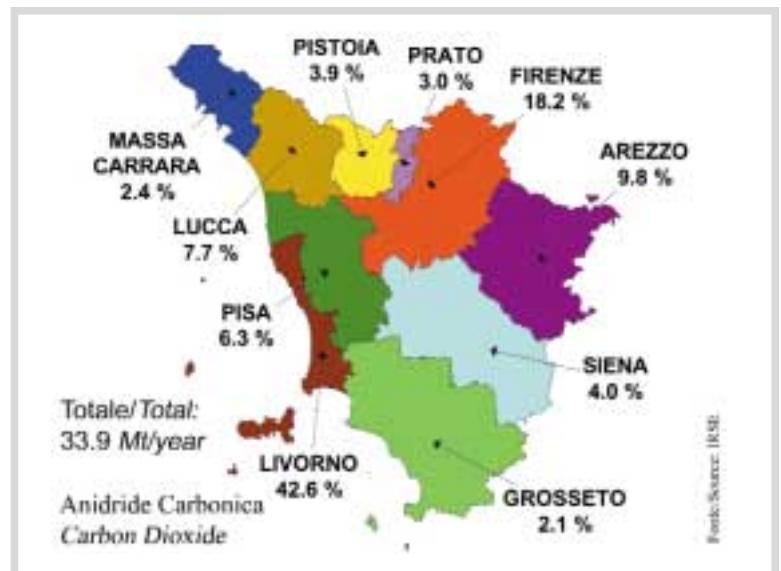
PISTOIA
3.9 %

PRATO
3.0 %

FIRENZE
18.2 %

MASSA CARRARA
2.4 %

AREZZO
9.8 %

LUCCA
7.7 %

PISA
6.3 %

SIENA
4.0 %

Totale/Total:
33.9 Mt/year

LIVORNO
42.6 %

GROSSETO
2.1 %

Anidride Carbonica
Carbon Dioxide

Fonte/Source: IRSE